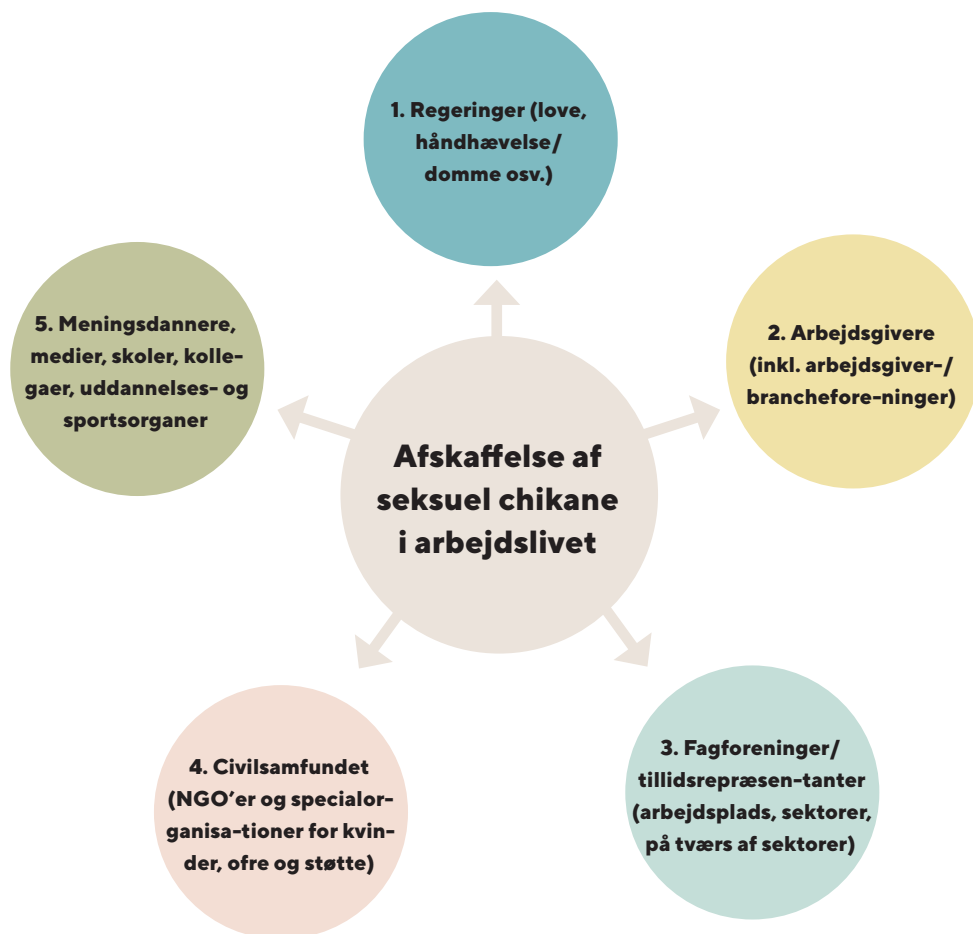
1. Regeringer (love, håndhævelse/ domme osv.)

2. Arbejdsgivere (inkl. arbejdsgiver-/ branchefore-ninger)

Afskaffelse af seksuel chikane i arbejdslivet

5. Meningsdannere, medier, skoler, kollegaer, uddannelses- og sportsorganer

3. Fagforeninger/ tillidsrepræsen-tanter (arbejdsplads, sektorer, på tværs af sektorer)

4. Civilsamfundet (NGO'er og specialorganisa-tioner for kvinder, ofre og støtte)